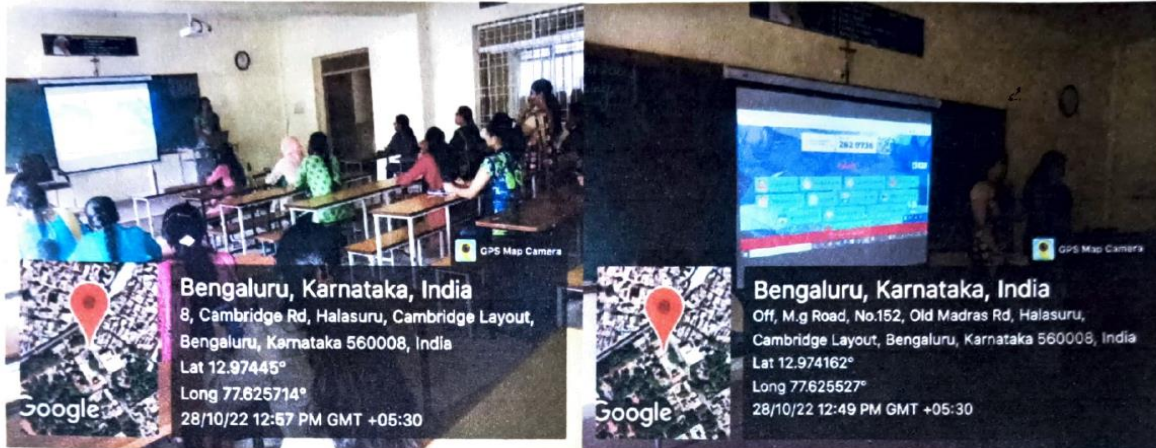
GPS Map Camera

Google

Bengaluru, Karnataka, India

8, Cambridge Rd, Halasuru, Cambridge Layout, Bengaluru, Karnataka 560008, India

Lat 12.97445°

Long 77.625714°

28/10/22 12:57 PM GMT +05:30

262 9736

GPS Map Camera

Google

Bengaluru, Karnataka, India

Off, M.g Road, No.152, Old Madras Rd, Halasuru, Cambridge Layout, Bengaluru, Karnataka 560008, India

Lat 12.974162°

Long 77.625527°

28/10/22 12:49 PM GMT +05:30